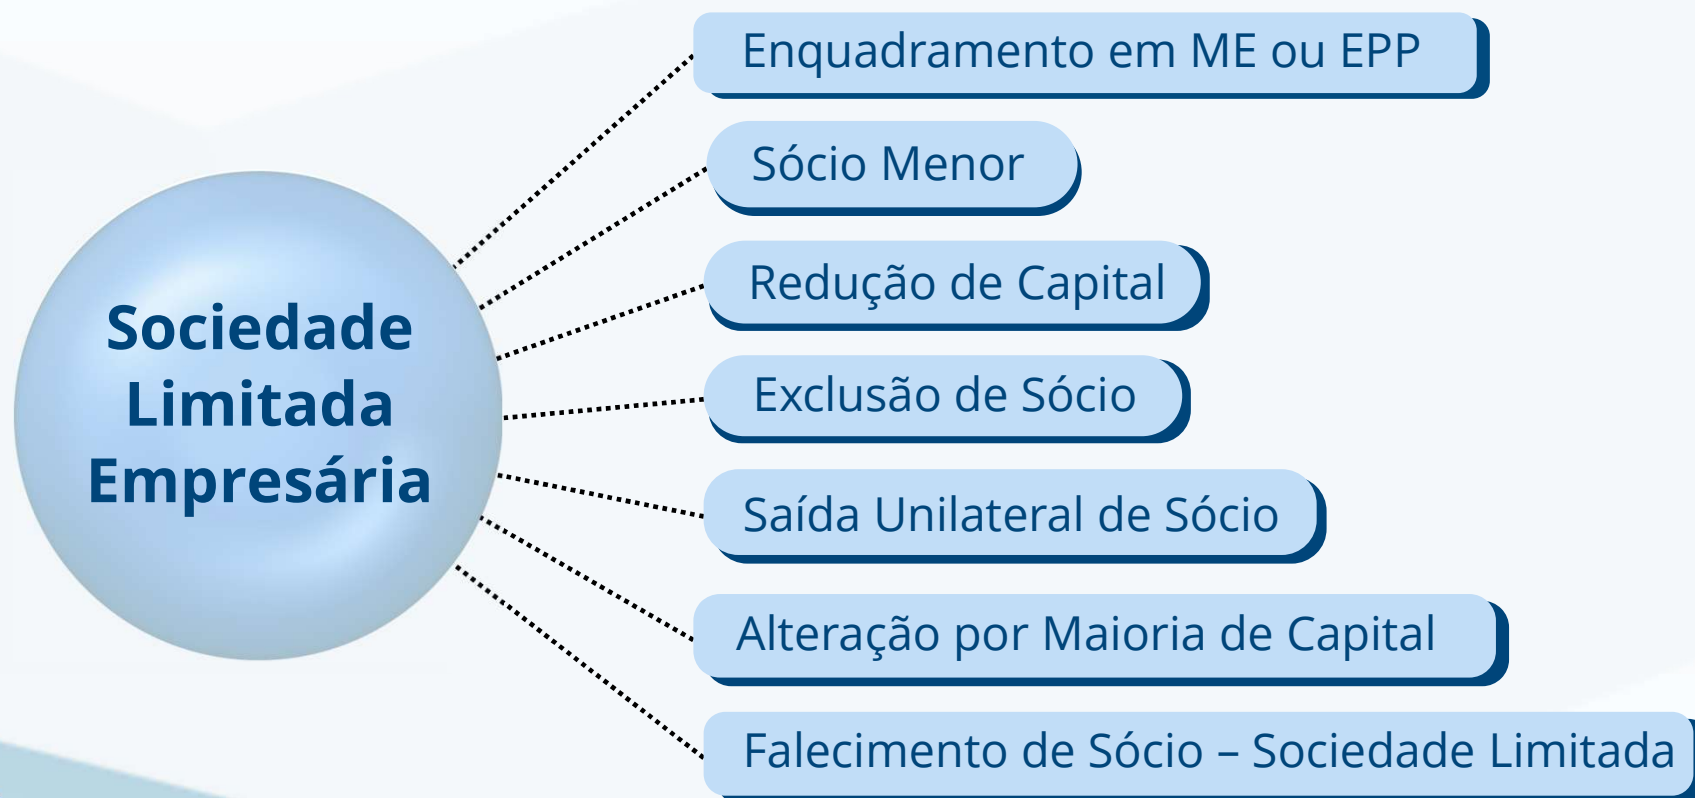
Sociedade Limitada Empresária

Enquadramento em ME ou EPP

Sócio Menor

Redução de Capital

Exclusão de Sócio

Saída Unilateral de Sócio

Alteração por Maioria de Capital

Falecimento de Sócio – Sociedade Limitada